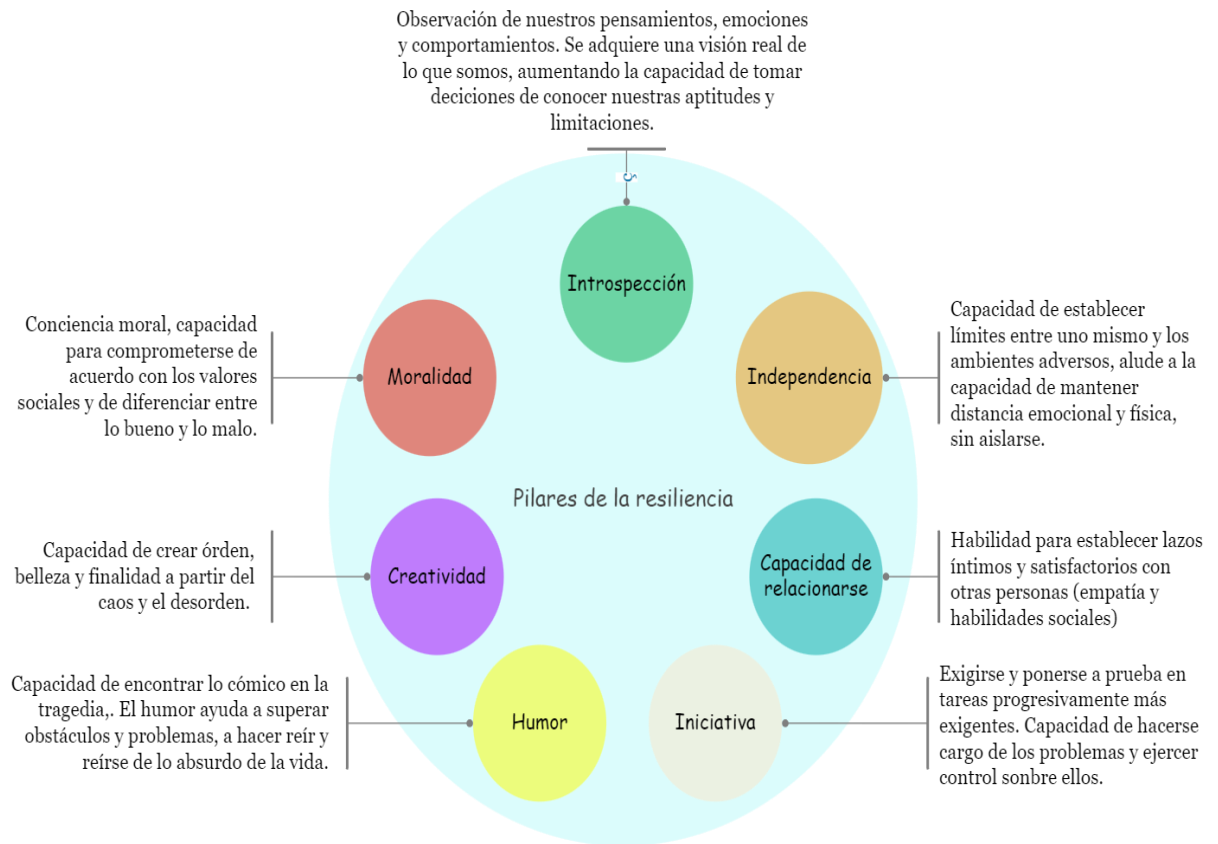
Observación de nuestros pensamientos, emociones y comportamientos. Se adquiere una visión real de lo que somos, aumentando la capacidad de tomar deciciones de conocer nuestras aptitudes y limitaciones.

Introspección

Conciencia moral, capacidad para comprometerse de acuerdo con los valores sociales y de diferenciar entre lo bueno y lo malo.

Moralidad

Independencia

Capacidad de establecer límites entre uno mismo y los ambientes adversos, alude a la capacidad de mantener distancia emocional y física, sin aislarse.

Pilares de la resiliencia

Capacidad de crear órden, belleza y finalidad a partir del caos y el desorden.

Creatividad

Capacidad de relacionarse

Habilidad para establecer lazos íntimos y satisfactorios con otras personas (empatía y habilidades sociales)

Capacidad de encontrar lo cómico en la tragedia,. El humor ayuda a superar obstáculos y problemas, a hacer reír y reírse de lo absurdo de la vida.

Humor

Iniciativa

Exigirse y ponerse a prueba en tareas progresivamente más exigentes. Capacidad de hacerse cargo de los problemas y ejercer control sonbre ellos.